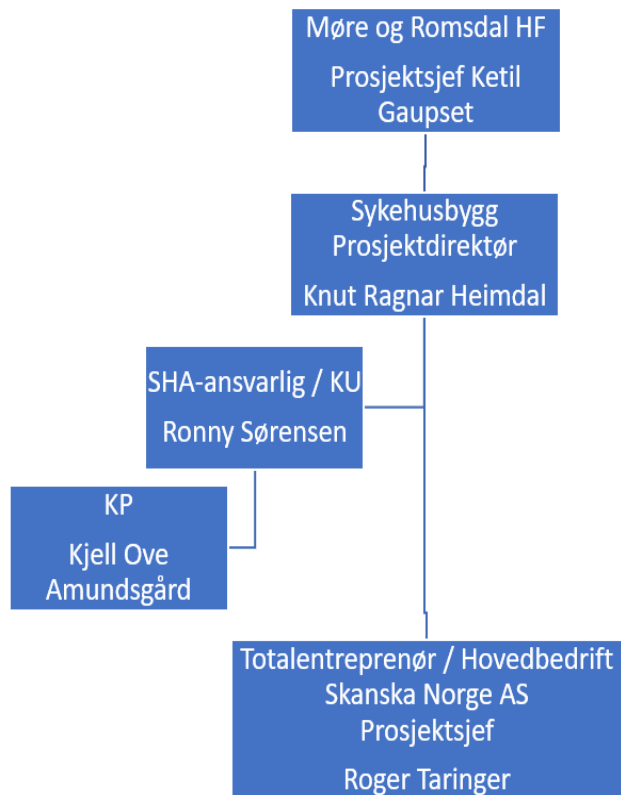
Møre og Romsdal HF

Prosjektsjef Ketil Gaupset

Sykehusbygg Prosjektdirektør

Knut Ragnar Heimdal

SHA-ansvarlig / KU

Ronny Sørensen

KP

Kjell Ove Amundsgård

Totalentreprenør / Hovedbedrift Skanska Norge AS Prosjektsjef

Roger Taringer